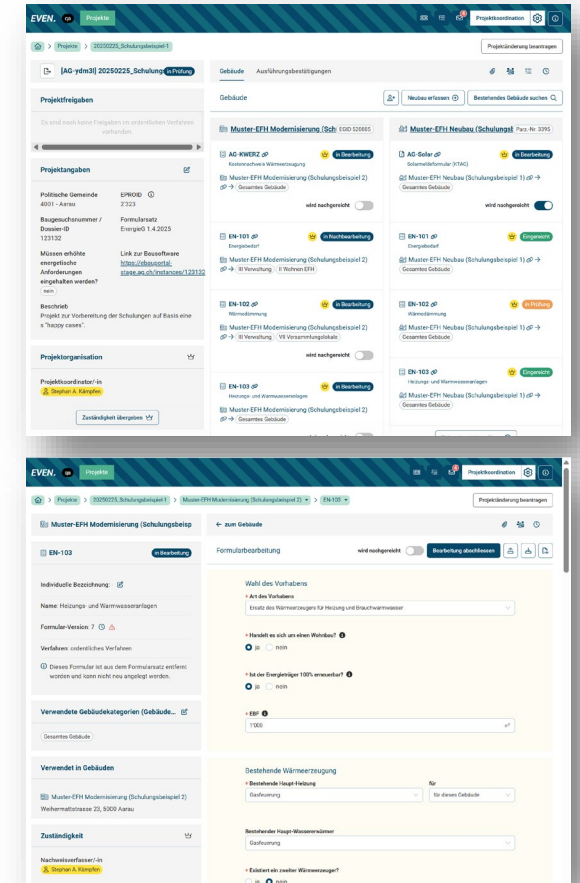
EVEN. Projekte

Projektkoordination

Projekte > 20250225_Schulungsbeispiel-1

Projektänderung beantragen

[AG-ydm3l] 20250225_Schulung In Prüfung

Projektfreigaben

Es sind noch keine Freigaben im ordentlichen Verfahren vorhanden.

Projektangaben

Politische Gemeinde
4001 - Aarau

EPROID
2'323

Baugesuchsnummer / Dossier-ID
123132

Formularsatz
EnergieG 1.4.2025

Müssen erhöhte energetische Anforderungen eingehalten werden?
nein

Link zur Bausoftware
https://ebauportal-stage.ag.ch/instances/123132

Beschrieb
Projekt zur Vorbereitung der Schulungen auf Basis eines "happy cases".

Projektorganisation

Projektkoordinator/-in
Stephan A. Kämpfen

Zuständigkeit übergeben

Gebäude Ausführungsbestätigungen

Gebäude

Neubau erfassen
Bestehendes Gebäude suchen

Muster-EFH Modernisierung (Sch EGID 520865

AG-KWERZ
Kostenvorhersage Wärmeerzeugung
In Bearbeitung
Muster-EFH Modernisierung (Schulungsbeispiel 2)
Gesamtes Gebäude
wird nachgereicht

EN-101
Energiebedarf
In Nachbearbeitung
Muster-EFH Modernisierung (Schulungsbeispiel 2)
III Verwaltung II Wohnen EFH

EN-102
Wärmedämmung
In Bearbeitung
Muster-EFH Modernisierung (Schulungsbeispiel 2)
III Verwaltung VII Versammlungslokale
wird nachgereicht

EN-103
Heizungs- und Warmwasseranlagen
In Bearbeitung
Muster-EFH Modernisierung (Schulungsbeispiel 2)
Gesamtes Gebäude

Muster-EFH Neubau (Schulungst Parz.-Nr. 3395

AG-Solar
Solarmeldeformular (KTAG)
In Bearbeitung
Muster-EFH Neubau (Schulungsbeispiel 1)
Gesamtes Gebäude
wird nachgereicht

EN-101
Energiebedarf
Eingereicht
Muster-EFH Neubau (Schulungsbeispiel 1)
Gesamtes Gebäude

EN-102
Wärmedämmung
In Prüfung
Muster-EFH Neubau (Schulungsbeispiel 1)
Gesamtes Gebäude

EN-103
Heizungs- und Warmwasseranlagen
Eingereicht
Muster-EFH Neubau (Schulungsbeispiel 1)
Gesamtes Gebäude

EVEN. Projekte

Projektkoordination

Projekte > 20250225_Schulungsbeispiel-1 > Muster-EFH Modernisierung (Schulungsbeispiel 2) > EN-103

Projektänderung beantragen

Muster-EFH Modernisierung (Schulungsbeisp

EN-103 In Bearbeitung

Individuelle Bezeichnung:

Name: Heizungs- und Warmwasseranlagen

Formular-Version: 7

Verfahren: ordentliches Verfahren

Dieses Formular ist aus dem Formularsatz entfernt worden und kann nicht neu angelegt werden.

Verwendete Gebäudekategorien (Gebäude...

Gesamtes Gebäude

Verwendet in Gebäuden

Muster-EFH Modernisierung (Schulungsbeispiel 2)
Weihermattstrasse 23, 5000 Aarau

Zuständigkeit

Nachweisverfasser/-in
Stephan A. Kämpfen

← zum Gebäude

Formularbearbeitung

wird nachgereicht

Bearbeitung abschliessen

Wahl des Vorhabens

* Art des Vorhabens
Ersatz des Wärmeerzeugers für Heizung und Brauchwarmwasser

* Handelt es sich um einen Wohnbau?
ja nein

* Ist der Energieträger 100% erneuerbar?
ja nein

* EBF
1'000
m²

Bestehende Wärmeerzeugung

* Bestehende Haupt-Heizung
Gasfeuerung

für
für dieses Gebäude

Bestehender Haupt-Wassererwärmer
Gasfeuerung

* Existiert ein zweiter Wärmeerzeuger?
ja nein